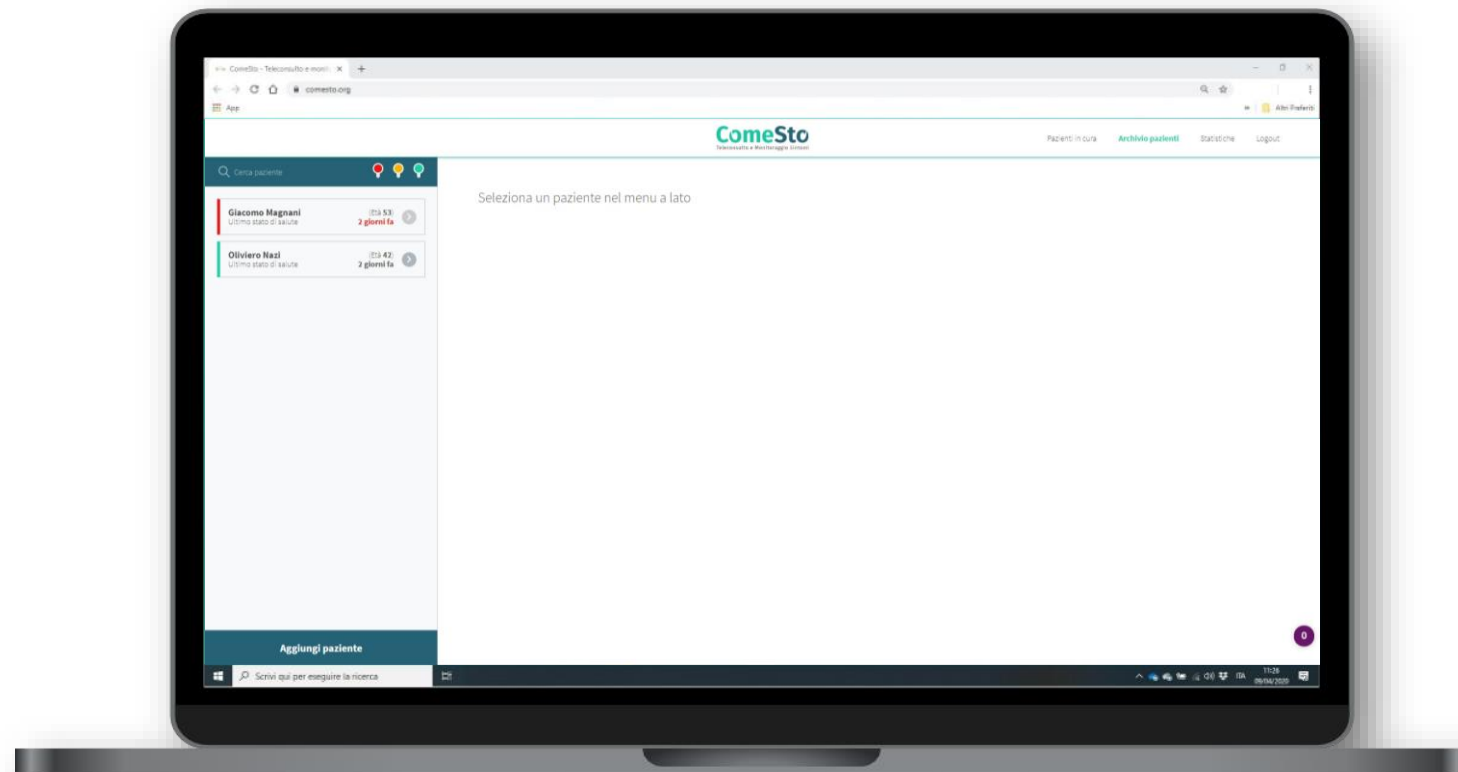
ComeSto - Teleconsulto e monit... ×
comesto.org
App
Altri Preferiti

ComeSto
Teleconsulto e Monitoraggio Sintomi

Pazienti in cura
Archivio pazienti
Statistiche
Logout

Cerca paziente

Giacomo Magnani
Ultimo stato di salute
Età 53
2 giorni fa

Oliviero Nazi
Ultimo stato di salute
Età 42
2 giorni fa

Seleziona un paziente nel menu a lato

Aggiungi paziente

0

Scrivi qui per eseguire la ricerca

ITA
11:26
09/04/2020